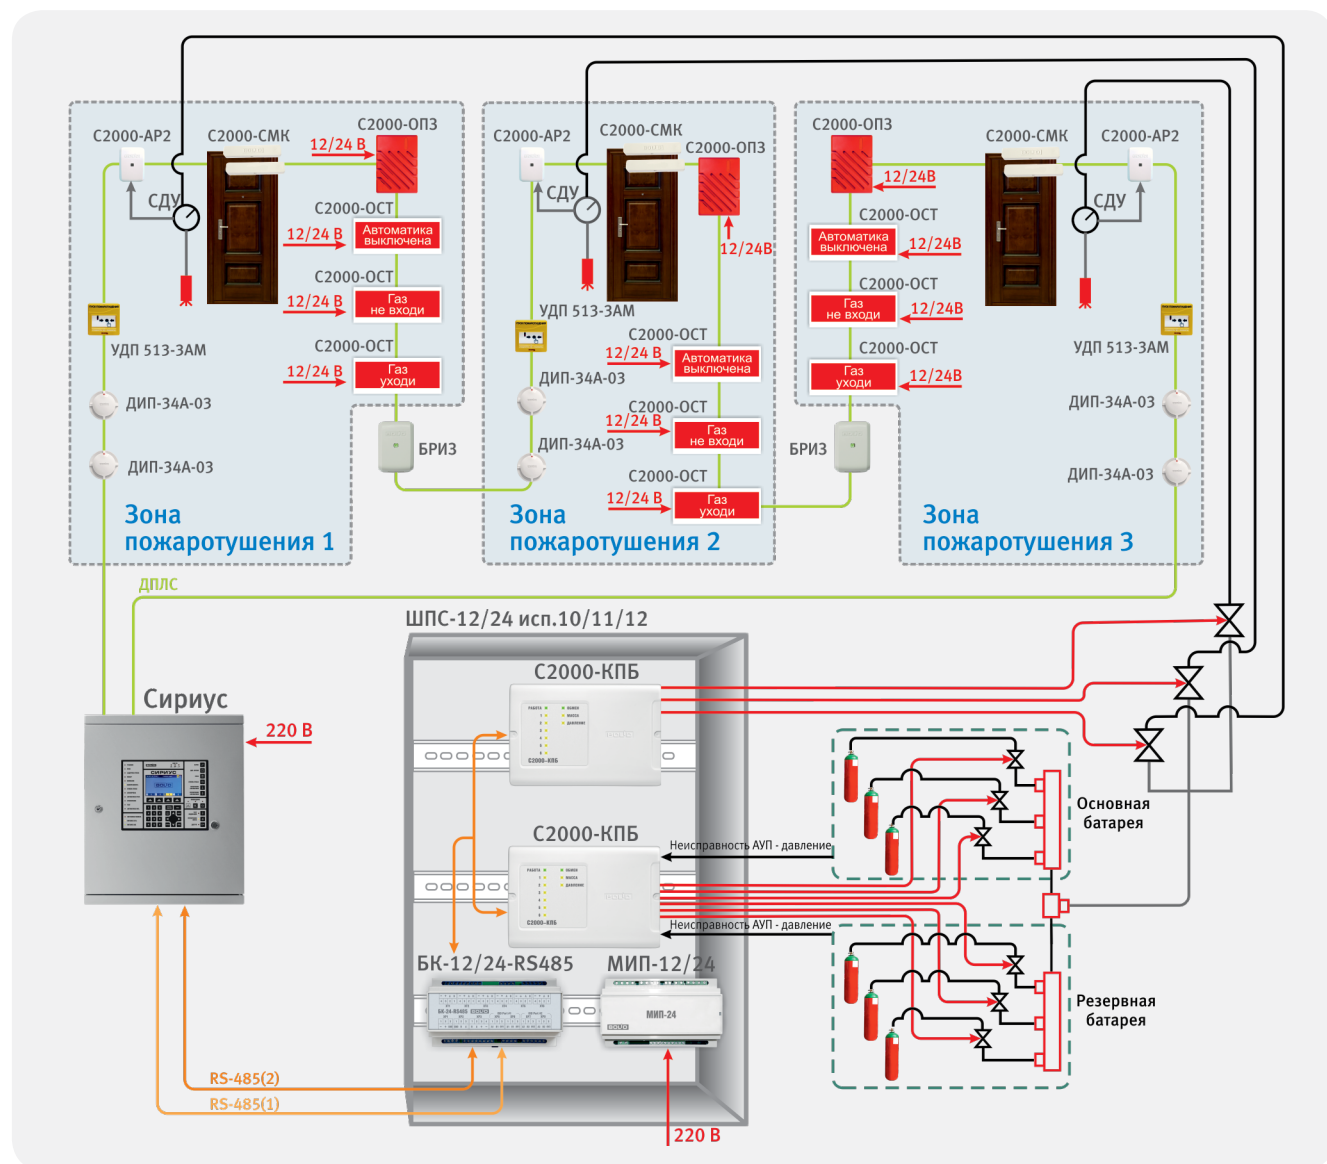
С2000-АР2
С2000-СМК
С2000-ОПЗ
12/24 В
СДУ
С2000-ОСТ
12/24 В
Автоматика выключена
С2000-ОСТ
12/24 В
Газ не входи
УДП 513-3АМ
С2000-ОСТ
12/24 В
Газ уходи
ДИП-34А-03
ДИП-34А-03
БРИЗ
Зона пожаротушения 1

С2000-АР2
С2000-СМК
С2000-ОПЗ
СДУ
12/24В
УДП 513-3АМ
С2000-ОСТ
12/24 В
Автоматика выключена
ДИП-34А-03
С2000-ОСТ
12/24 В
Газ не входи
ДИП-34А-03
С2000-ОСТ
12/24 В
Газ уходи
Зона пожаротушения 2

С2000-ОПЗ
С2000-СМК
С2000-АР2
12/24В
СДУ
С2000-ОСТ
Автоматика выключена
12/24В
С2000-ОСТ
Газ не входи
12/24В
УДП 513-3АМ
С2000-ОСТ
Газ уходи
12/24В
ДИП-34А-03
БРИЗ
ДИП-34А-03
Зона пожаротушения 3

ДПЛС
ШПС-12/24 исп.10/11/12
С2000-КПБ
Сириус
220 В
С2000-КПБ
Неисправность АУП - давление
Неисправность АУП - давление
Основная батарея
Резервная батарея
БК-12/24-RS485
МИП-12/24
RS-485(2)
RS-485(1)
220 В